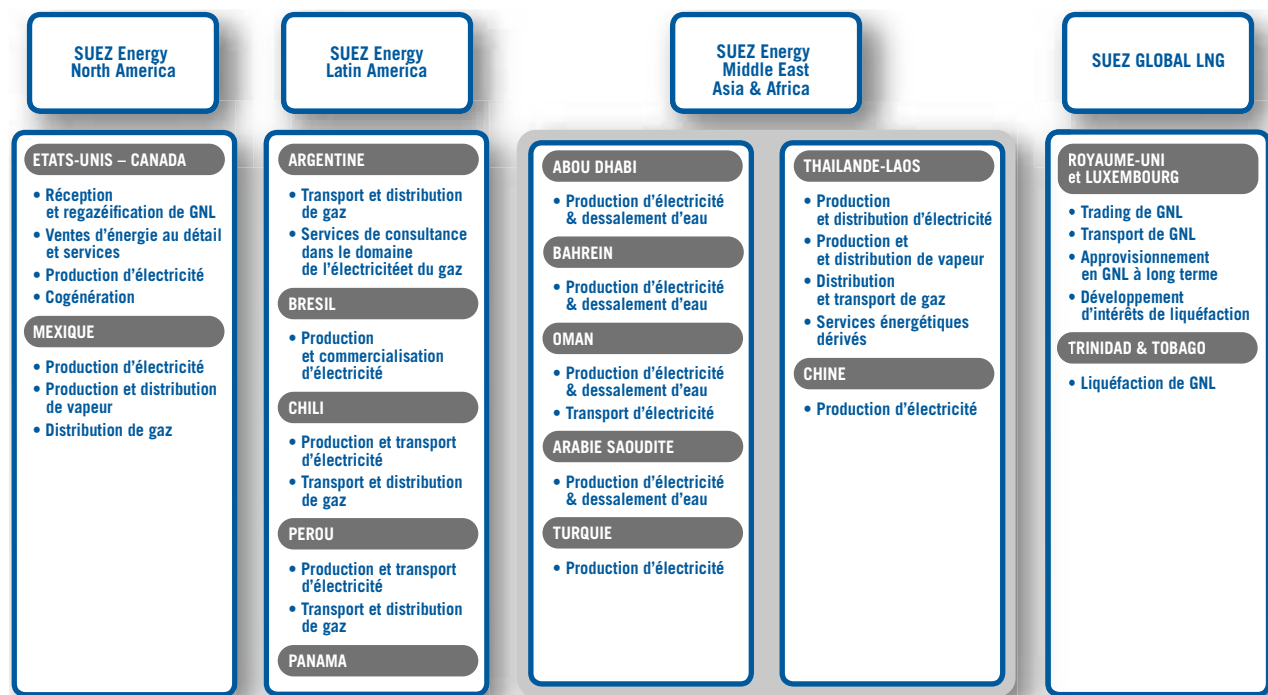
SUEZ Energy North America

SUEZ Energy Latin America

SUEZ Energy Middle East Asia & Africa

SUEZ GLOBAL LNG

ETATS-UNIS – CANADA

• Réception et regazéification de GNL
• Ventes d'énergie au détail et services
• Production d'électricité
• Cogénération

MEXIQUE

• Production d'électricité
• Production et distribution de vapeur
• Distribution de gaz

ARGENTINE

• Transport et distribution de gaz
• Services de consultance dans le domaine de l'électricitéet du gaz

BRESIL

• Production et commercialisation d'électricité

CHILI

• Production et transport d'électricité
• Transport et distribution de gaz

PEROU

• Production et transport d'électricité
• Transport et distribution de gaz

PANAMA

ABOU DHABI

• Production d'électricité & dessalement d'eau

BAHREIN

• Production d'électricité & dessalement d'eau

OMAN

• Production d'électricité & dessalement d'eau
• Transport d'électricité

ARABIE SAOUDITE

• Production d'électricité & dessalement d'eau

TURQUIE

• Production d'électricité

THAILANDE-LAOS

• Production et distribution d'électricité
• Production et et distribution de vapeur
• Distribution et transport de gaz
• Services énergétiques dérivés

CHINE

• Production d'électricité

ROYAUME-UNI et LUXEMBOURG

• Trading de GNL
• Transport de GNL
• Approvisionnement en GNL à long terme
• Développement d'intérêts de liquéfaction

TRINIDAD & TOBAGO

• Liquéfaction de GNL